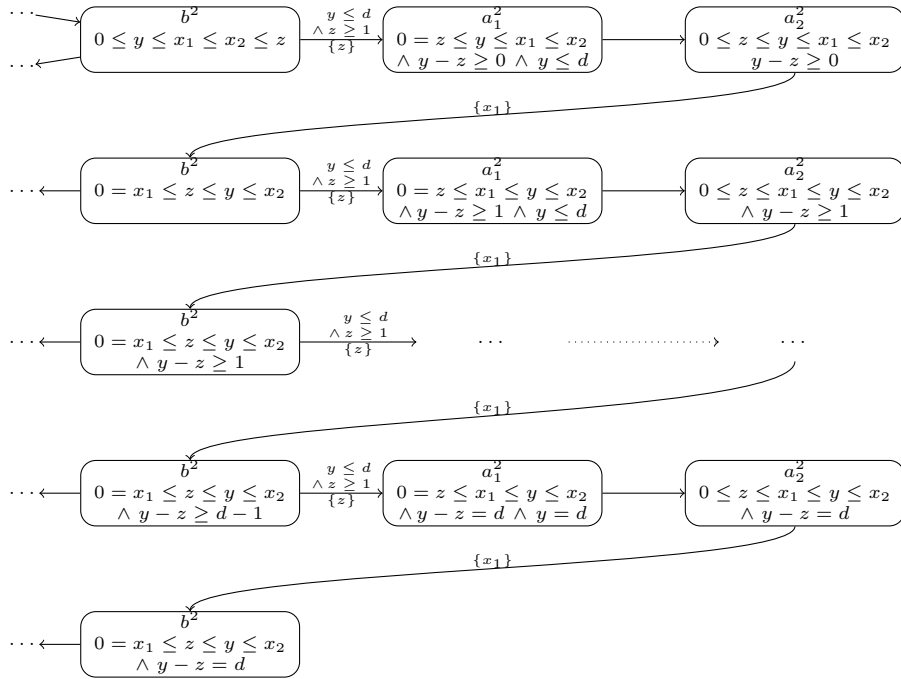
$\cdots$

$\cdots$

$b^2$
$0 \leq y \leq x_1 \leq x_2 \leq z$

$y \leq d$
$\wedge z \geq 1$
$\{z\}$

$a_1^2$
$0 = z \leq y \leq x_1 \leq x_2$
$\wedge\ y - z \geq 0\ \wedge\ y \leq d$

$a_2^2$
$0 \leq z \leq y \leq x_1 \leq x_2$
$y - z \geq 0$

$\{x_1\}$

$\cdots$

$b^2$
$0 = x_1 \leq z \leq y \leq x_2$

$y \leq d$
$\wedge z \geq 1$
$\{z\}$

$a_1^2$
$0 = z \leq x_1 \leq y \leq x_2$
$\wedge\ y - z \geq 1\ \wedge\ y \leq d$

$a_2^2$
$0 \leq z \leq x_1 \leq y \leq x_2$
$\wedge\ y - z \geq 1$

$\{x_1\}$

$\cdots$

$b^2$
$0 = x_1 \leq z \leq y \leq x_2$
$\wedge\ y - z \geq 1$

$y \leq d$
$\wedge z \geq 1$
$\{z\}$

$\cdots$

$\cdots$

$\{x_1\}$

$\cdots$

$b^2$
$0 = x_1 \leq z \leq y \leq x_2$
$\wedge\ y - z \geq d - 1$

$y \leq d$
$\wedge z \geq 1$
$\{z\}$

$a_1^2$
$0 = z \leq x_1 \leq y \leq x_2$
$\wedge\ y - z = d\ \wedge\ y = d$

$a_2^2$
$0 \leq z \leq x_1 \leq y \leq x_2$
$\wedge\ y - z = d$

$\{x_1\}$

$\cdots$

$b^2$
$0 = x_1 \leq z \leq y \leq x_2$
$\wedge\ y - z = d$